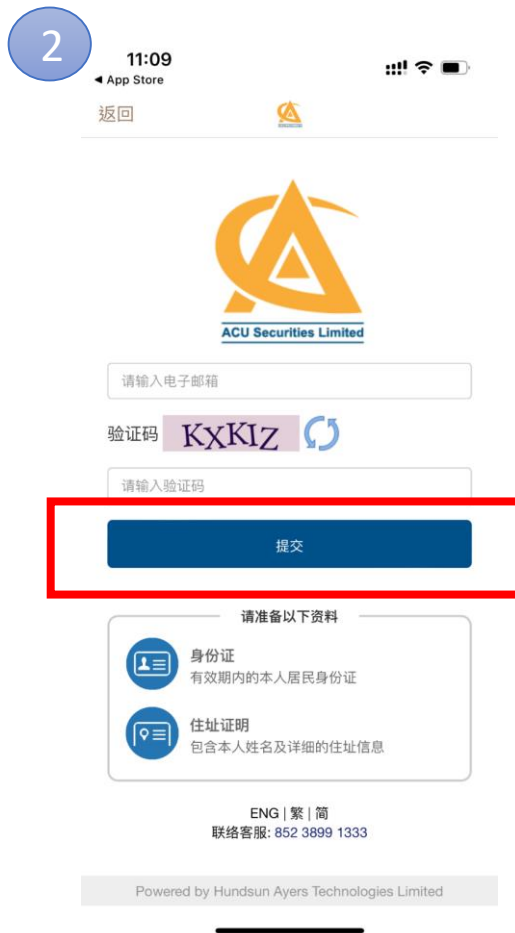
2

11:09
◀ App Store

返回

ACU Securities Limited

请输入电子邮箱

验证码 KXKIZ

请输入验证码

提交

请准备以下资料

身份证
有效期内的本人居民身份证

住址证明
包含本人姓名及详细的住址信息

ENG | 繁 | 简
联络客服: 852 3899 1333

Powered by Hundsun Ayers Technologies Limited